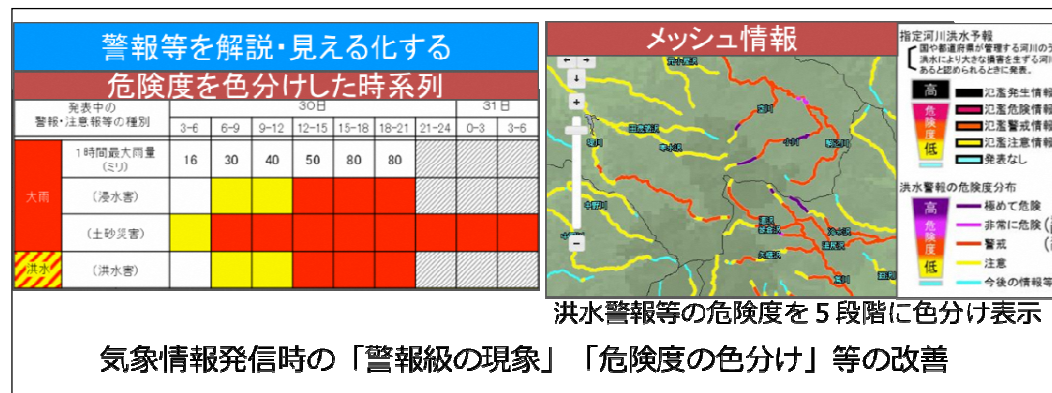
警報等を解説・見える化する

危険度を色分けした時系列

| 発表中の警報・注意報等の種別 | | 30日 3-6 | 6-9 | 9-12 | 12-15 | 15-18 | 18-21 | 21-24 | 31日 0-3 | 3-6 |
|---|---|---|---|---|---|---|---|---|---|---|
| 大雨 | 1時間最大雨量（ミリ） | 16 | 30 | 40 | 50 | 80 | 80 | | | |
| | （浸水害） | | | | | | | | | |
| | （土砂災害） | | | | | | | | | |
| 洪水 | （洪水害） | | | | | | | | | |

メッシュ情報

指定河川洪水予報
国や都道府県が管理する河川の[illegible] 洪水により大きな損害を生ずる河川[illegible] あると認められるときに発表。

高
危険度
低

氾濫発生情報
氾濫危険情報
氾濫警戒情報
氾濫注意情報
発表なし

洪水警報の危険度分布

高
危険度
低

極めて危険
非常に危険
警戒
注意
今後の情報等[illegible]

洪水警報等の危険度を5段階に色分け表示

気象情報発信時の「警報級の現象」「危険度の色分け」等の改善